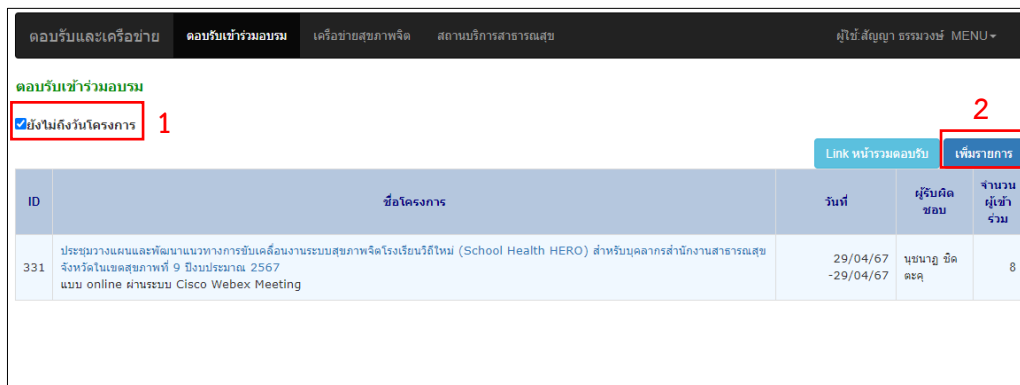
ตอบรับและเครือข่าย ตอบรับเข้าร่วมอบรม เครือข่ายสุขภาพจิต สถานบริการสาธารณสุข ผู้ใช้: สัญญา ธรรมวงษ์ MENU▾

ตอบรับเข้าร่วมอบรม

ยังไม่ถึงวันโครงการ 1

2

Link หน้ารวมตอบรับ เพิ่มรายการ

| ID | ชื่อโครงการ | วันที่ | ผู้รับผิดชอบ | จำนวนผู้เข้าร่วม |
|---|---|---|---|---|
| 331 | ประชุมวางแผนและพัฒนาแนวทางการขับเคลื่อนงานระบบสุขภาพจิตโรงเรียนวิถีใหม่ (School Health HERO) สำหรับบุคลากรสำนักงานสาธารณสุขจังหวัดในเขตสุขภาพที่ 9 ปีงบประมาณ 2567 แบบ online ผ่านระบบ Cisco Webex Meeting | 29/04/67 -29/04/67 | นุชนาฎ ขีดตะคุ | 8 |